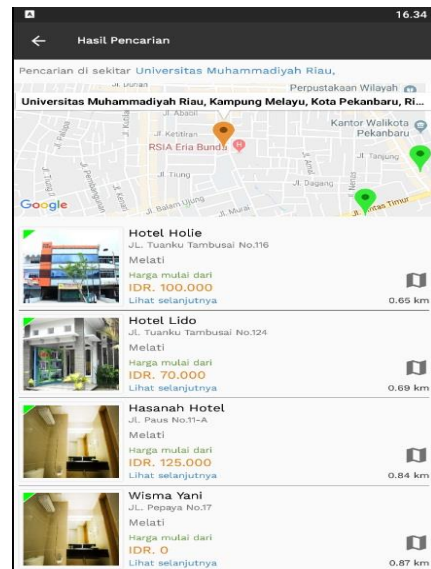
16.34

Hasil Pencarian

Pencarian di sekitar Universitas Muhammadiyah Riau,

Universitas Muhammadiyah Riau, Kampung Melayu, Kota Pekanbaru, Ri...

Perpustakaan Wilayah
Kantor Walikota Pekanbaru
Jl. Abadi
Jl. Kesitran
RSIA Eria Bunda
Jl. Tanjung
Jl. Tiung
Jl. Dagang
Jl. Balam Ujung
Jl. Murai
Jl. Pattimura
Jl. Pembangunan
Google

Hotel Holie
JL. Tuanku Tambusai No.116
Melati
Harga mulai dari
IDR. 100.000
Lihat selanjutnya
0.65 km

Hotel Lido
JL. Tuanku Tambusai No.124
Melati
Harga mulai dari
IDR. 70.000
Lihat selanjutnya
0.69 km

Hasanah Hotel
JL. Paus No.11-A
Melati
Harga mulai dari
IDR. 125.000
Lihat selanjutnya
0.84 km

Wisma Yani
JL. Pepaya No.17
Melati
Harga mulai dari
IDR. 0
Lihat selanjutnya
0.87 km